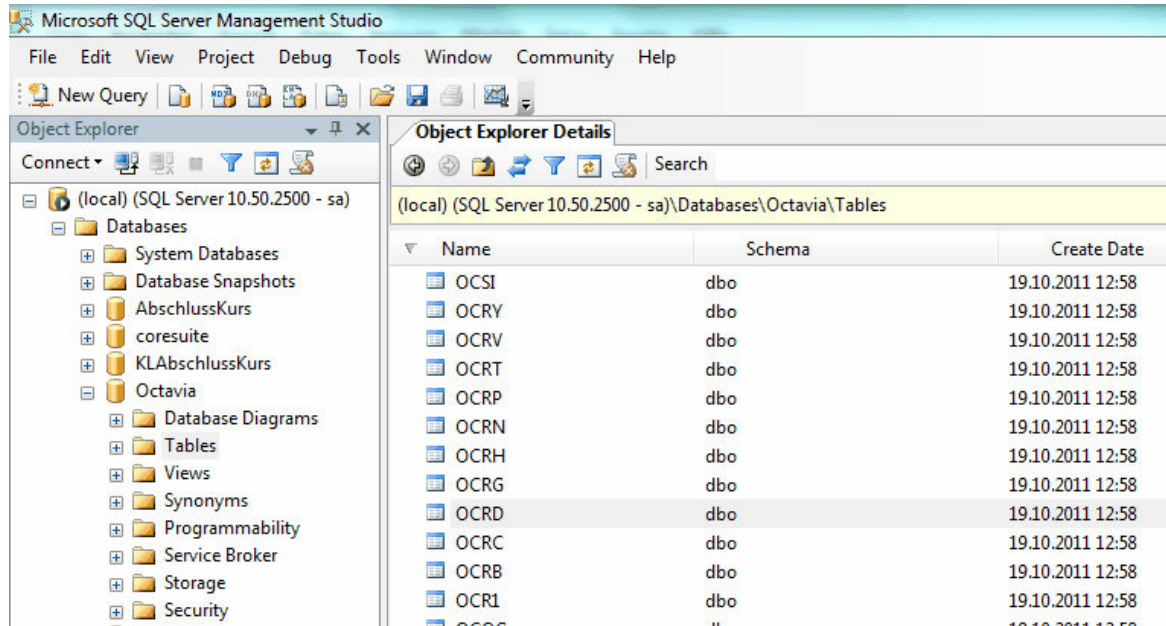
Microsoft SQL Server Management Studio

File Edit View Project Debug Tools Window Community Help

New Query

Object Explorer

Connect

(local) (SQL Server 10.50.2500 - sa)
Databases
System Databases
Database Snapshots
AbschlussKurs
coresuite
KLAbschlussKurs
Octavia
Database Diagrams
Tables
Views
Synonyms
Programmability
Service Broker
Storage
Security

Object Explorer Details

Search

(local) (SQL Server 10.50.2500 - sa)\Databases\Octavia\Tables

| Name | Schema | Create Date |
|---|---|---|
| OCSI | dbo | 19.10.2011 12:58 |
| OCRY | dbo | 19.10.2011 12:58 |
| OCRV | dbo | 19.10.2011 12:58 |
| OCRT | dbo | 19.10.2011 12:58 |
| OCRP | dbo | 19.10.2011 12:58 |
| OCRN | dbo | 19.10.2011 12:58 |
| OCRH | dbo | 19.10.2011 12:58 |
| OCRG | dbo | 19.10.2011 12:58 |
| OCRD | dbo | 19.10.2011 12:58 |
| OCRC | dbo | 19.10.2011 12:58 |
| OCRB | dbo | 19.10.2011 12:58 |
| OCR1 | dbo | 19.10.2011 12:58 |